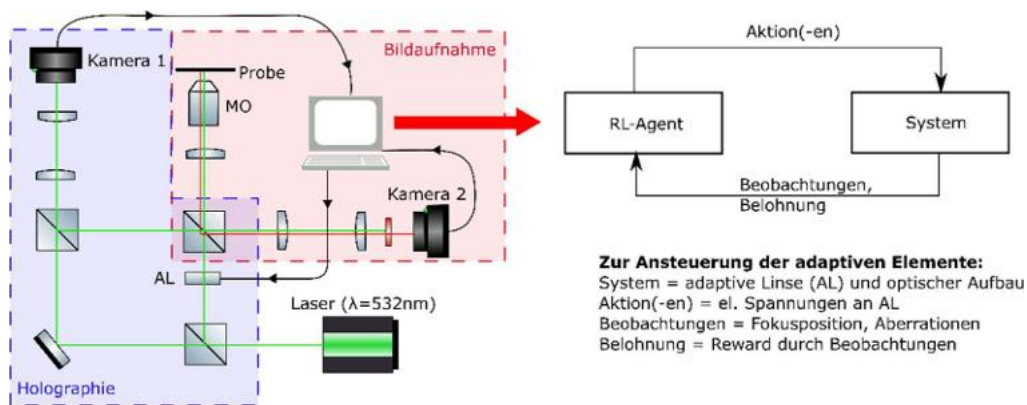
Kamera 1

Probe

Bildaufnahme

MO

Kamera 2

AL

Laser (λ=532nm)

Holographie

Aktion(-en)

RL-Agent

System

Beobachtungen, Belohnung

**Zur Ansteuerung der adaptiven Elemente:**
System = adaptive Linse (AL) und optischer Aufbau
Aktion(-en) = el. Spannungen an AL
Beobachtungen = Fokusposition, Aberrationen
Belohnung = Reward durch Beobachtungen